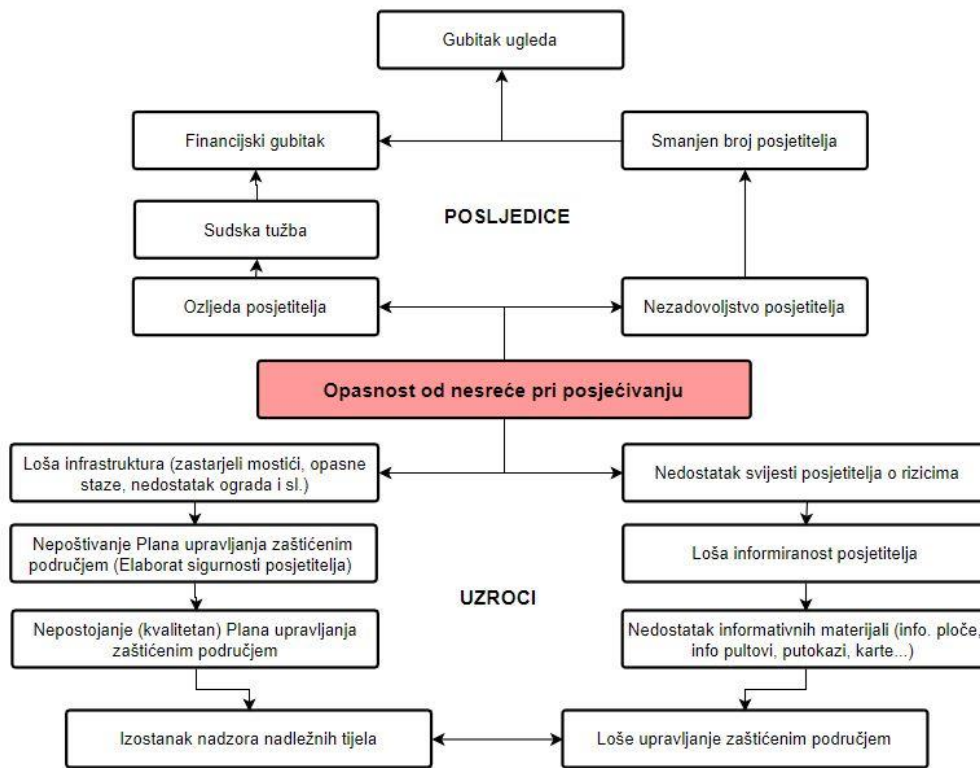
Gubitak ugleda

Financijski gubitak

Smanjen broj posjetitelja

Sudska tužba

POSLJEDICE

Ozljeda posjetitelja

Nezadovoljstvo posjetitelja

Opasnost od nesreće pri posjećivanju

Loša infrastruktura (zastarjeli mostići, opasne staze, nedostatak ograda i sl.)

Nedostatak svijesti posjetitelja o rizicima

Nepoštivanje Plana upravljanja zaštićenim područjem (Elaborat sigurnosti posjetitelja)

Loša informiranost posjetitelja

UZROCI

Nepostojanje (kvalitetan) Plana upravljanja zaštićenim područjem

Nedostatak informativnih materijali (info. ploče, info pultovi, putokazi, karte...)

Izostanak nadzora nadležnih tijela

Loše upravljanje zaštićenim područjem